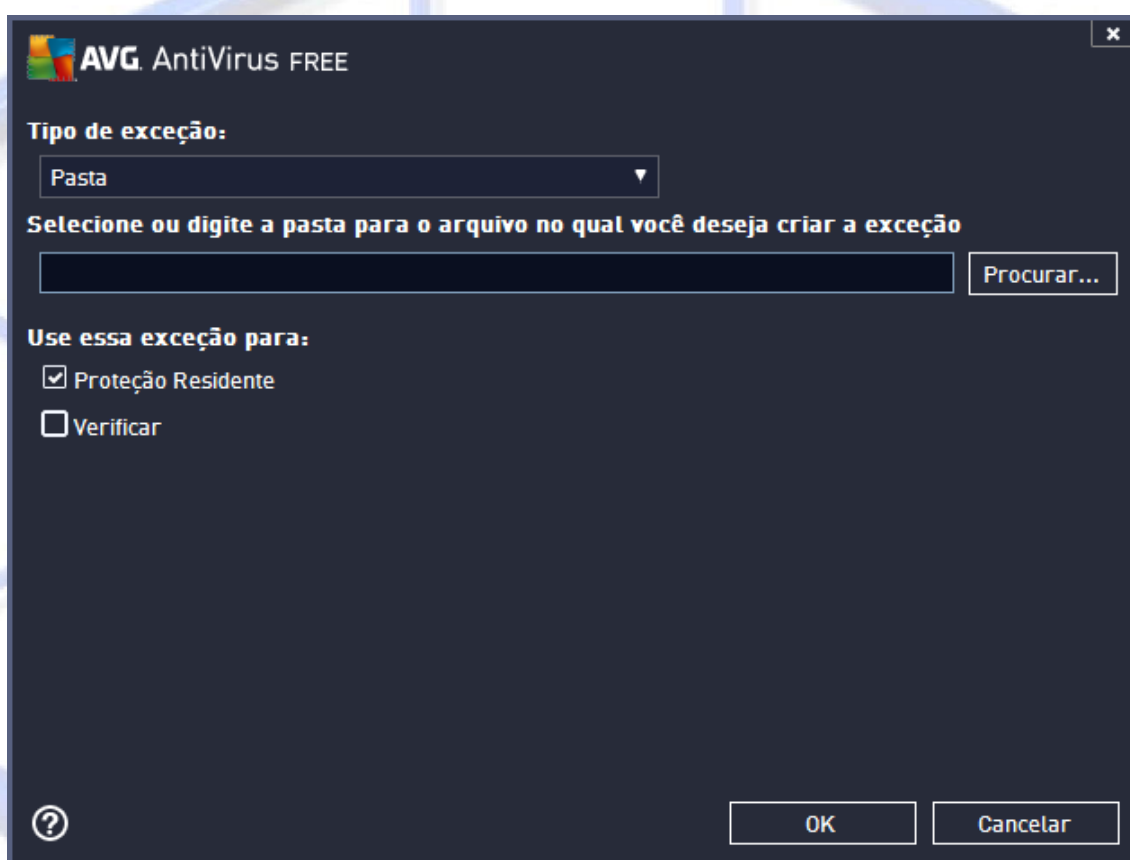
×

AVG. AntiVirus FREE

Tipo de exceção:

Pasta

Selecione ou digite a pasta para o arquivo no qual você deseja criar a exceção

Procurar...

Use essa exceção para:

Proteção Residente

Verificar

?

OK

Cancelar